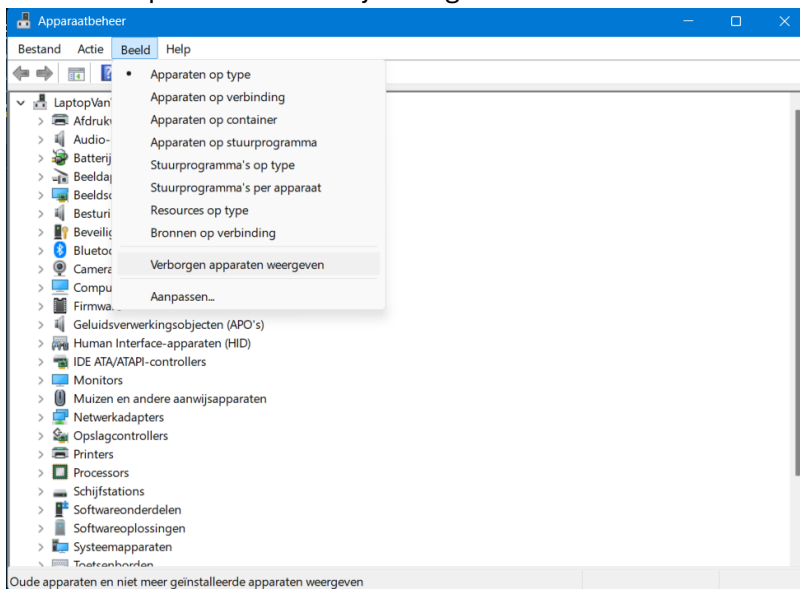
Apparaatbeheer

Bestand Actie Beeld Help

• Apparaten op type
Apparaten op verbinding
Apparaten op container
Apparaten op stuurprogramma
Stuurprogramma's op type
Stuurprogramma's per apparaat
Resources op type
Bronnen op verbinding
Verborgen apparaten weergeven
Aanpassen...

LaptopVan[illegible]
Afdruk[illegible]
Audio-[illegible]
Batterij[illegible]
Beelda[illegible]
Beelds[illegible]
Besturi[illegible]
Beveilig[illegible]
Blueto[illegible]
Camera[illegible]
Compu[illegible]
Firmwa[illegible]
Geluidsverwerkingsobjecten (APO's)
Human Interface-apparaten (HID)
IDE ATA/ATAPI-controllers
Monitors
Muizen en andere aanwijsapparaten
Netwerkadapters
Opslagcontrollers
Printers
Processors
Schijfstations
Softwareonderdelen
Softwareoplossingen
Systeemapparaten
Toetsenborden

Oude apparaten en niet meer geïnstalleerde apparaten weergeven